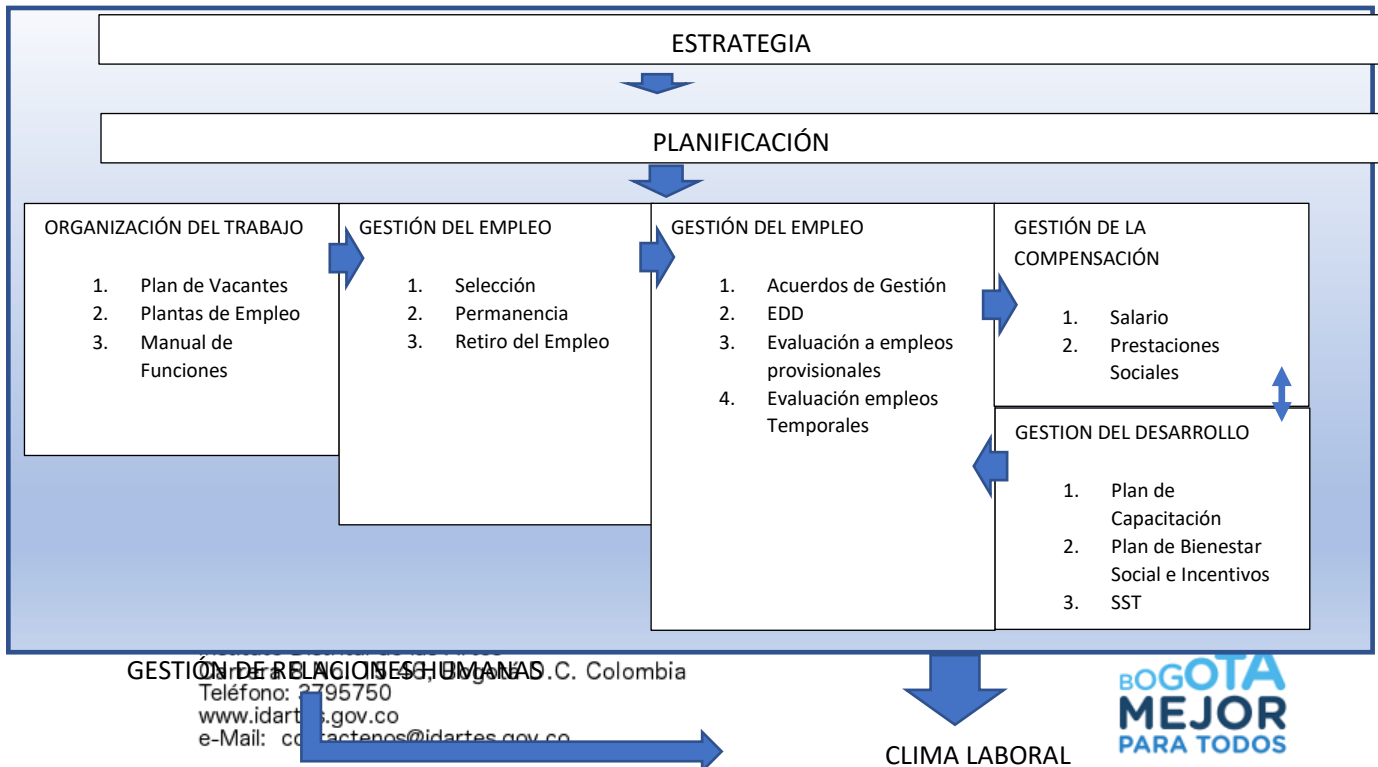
ESTRATEGIA

PLANIFICACIÓN

ORGANIZACIÓN DEL TRABAJO

1. Plan de Vacantes
2. Plantas de Empleo
3. Manual de Funciones

GESTIÓN DEL EMPLEO

1. Selección
2. Permanencia
3. Retiro del Empleo

GESTIÓN DEL EMPLEO

1. Acuerdos de Gestión
2. EDD
3. Evaluación a empleos provisionales
4. Evaluación empleos Temporales

GESTIÓN DE LA COMPENSACIÓN

1. Salario
2. Prestaciones Sociales

GESTION DEL DESARROLLO

1. Plan de Capacitación
2. Plan de Bienestar Social e Incentivos
3. SST

GESTIÓN DE RELACIONES HUMANAS

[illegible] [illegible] Bogotá D.C. Colombia
Teléfono: 3795750
www.idart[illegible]s.gov.co
e-Mail: co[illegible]tactenos@idartes.gov.co

CLIMA LABORAL

BOGOTÁ MEJOR PARA TODOS